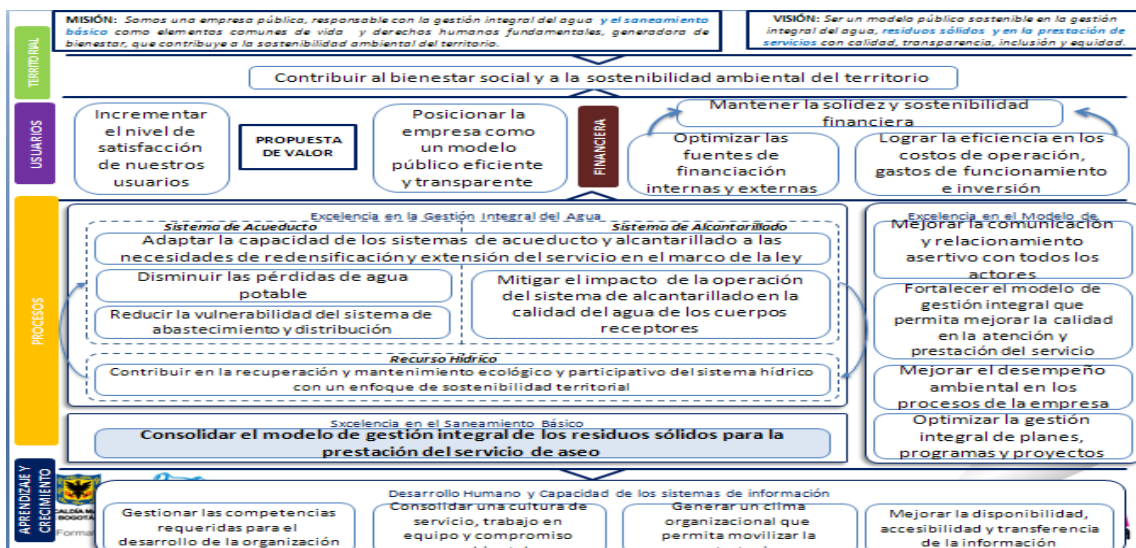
MISIÓN: Somos una empresa pública, responsable con la gestión integral del agua y el saneamiento básico como elementos comunes de vida y derechos humanos fundamentales, generadora de bienestar, que contribuye a la sostenibilidad ambiental del territorio.

VISIÓN: Ser un modelo público sostenible en la gestión integral del agua, residuos sólidos y en la prestación de servicios con calidad, transparencia, inclusión y equidad.

TERRITORIAL

Contribuir al bienestar social y a la sostenibilidad ambiental del territorio

USUARIOS

Incrementar el nivel de satisfacción de nuestros usuarios

PROPUESTA DE VALOR

Posicionar la empresa como un modelo público eficiente y transparente

FINANCIERA

Mantener la solidez y sostenibilidad financiera

Optimizar las fuentes de financiación internas y externas

Lograr la eficiencia en los costos de operación, gastos de funcionamiento e inversión

PROCESOS

Excelencia en la Gestión Integral del Agua

Sistema de Acueducto

Sistema de Alcantarillado

Adaptar la capacidad de los sistemas de acueducto y alcantarillado a las necesidades de redensificación y extensión del servicio en el marco de la ley

Disminuir las pérdidas de agua potable

Reducir la vulnerabilidad del sistema de abastecimiento y distribución

Mitigar el impacto de la operación del sistema de alcantarillado en la calidad del agua de los cuerpos receptores

Recurso Hídrico

Contribuir en la recuperación y mantenimiento ecológico y participativo del sistema hídrico con un enfoque de sostenibilidad territorial

Sxcelencia en el Saneamiento Básico

Consolidar el modelo de gestión integral de los residuos sólidos para la prestación del servicio de aseo

Excelencia en el Modelo de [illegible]

Mejorar la comunicación y relacionamiento asertivo con todos los actores

Fortalecer el modelo de gestión integral que permita mejorar la calidad en la atención y prestación del servicio

Mejorar el desempeño ambiental en los procesos de la empresa

Optimizar la gestión integral de planes, programas y proyectos

APRENDIZAJE Y CRECIMIENTO

ALCALDÍA M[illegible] BOGOTÁ

Forma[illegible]

Desarrollo Humano y Capacidad de los sistemas de información

Gestionar las competencias requeridas para el desarrollo de la organización

Consolidar una cultura de servicio, trabajo en equipo y compromiso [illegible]

Generar un clima organizacional que permita movilizar la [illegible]

Mejorar la disponibilidad, accesibilidad y transferencia de la información